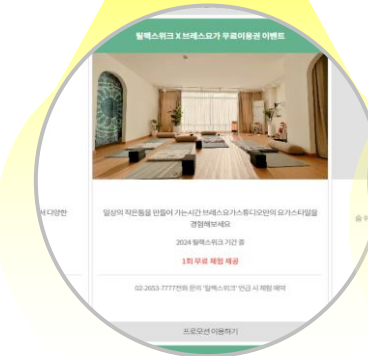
릴렉스위크 X 브레스요가 무료이용권 이벤트

일상의 작은틈을 만들어 가는시간 브레스요가스튜디오만의 요가스타일을 경험해보세요

2024 릴렉스위크 기간 중

1회 무료 체험 제공

02-2653-7777전화 문의 '릴렉스위크' 언급 시 체험 예약

프로모션 이용하기

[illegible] 다양한